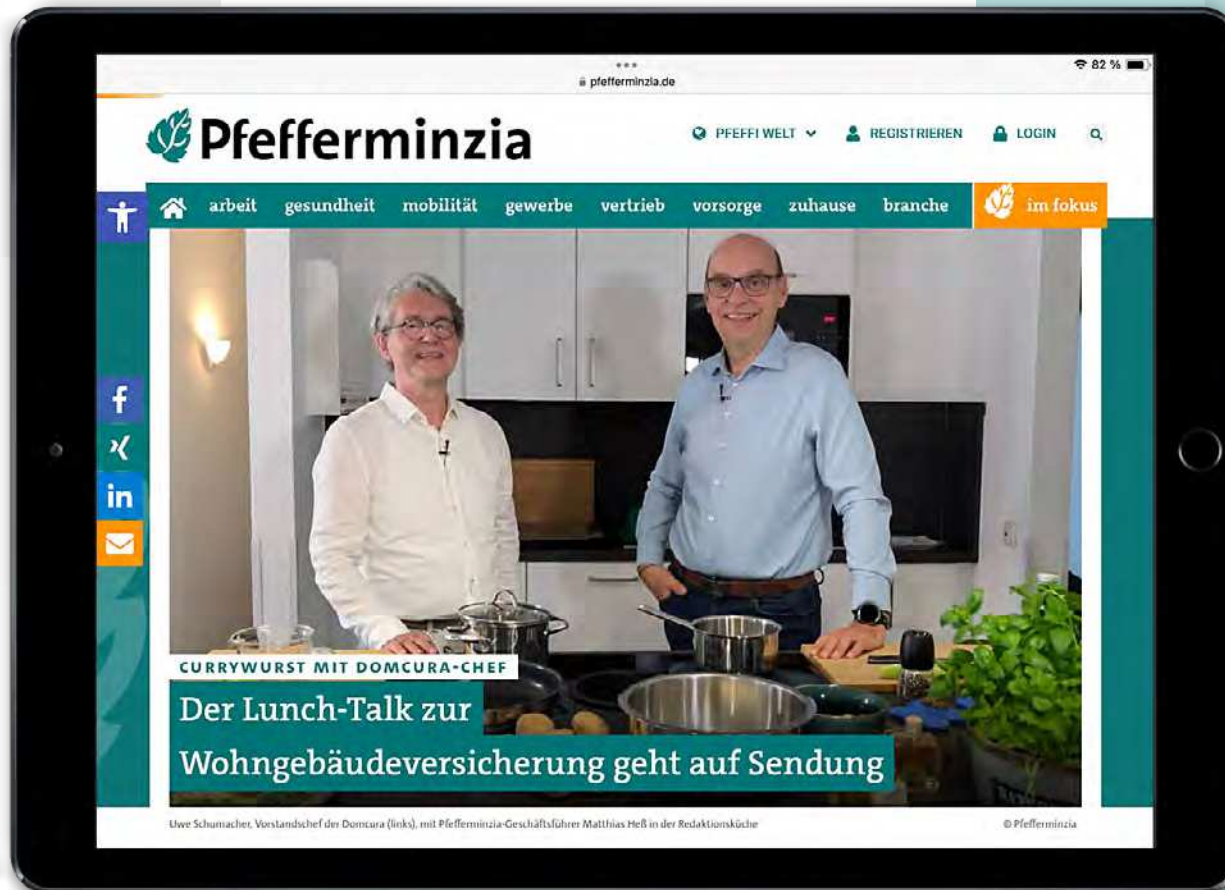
pfefferminzia.de

82 %

Pfefferminzia

PFEFFI WELT

REGISTRIEREN

LOGIN

arbeit gesundheit mobilität gewerbe vertrieb vorsorge zuhause branche

im fokus

CURRYWURST MIT DOMCURA-CHEF

Der Lunch-Talk zur Wohngebäudeversicherung geht auf Sendung

Uwe Schumacher, Vorstandschef der Domcura (links), mit Pfefferminzia-Geschäftsführer Matthias Heß in der Redaktionsküche

© Pfefferminzia